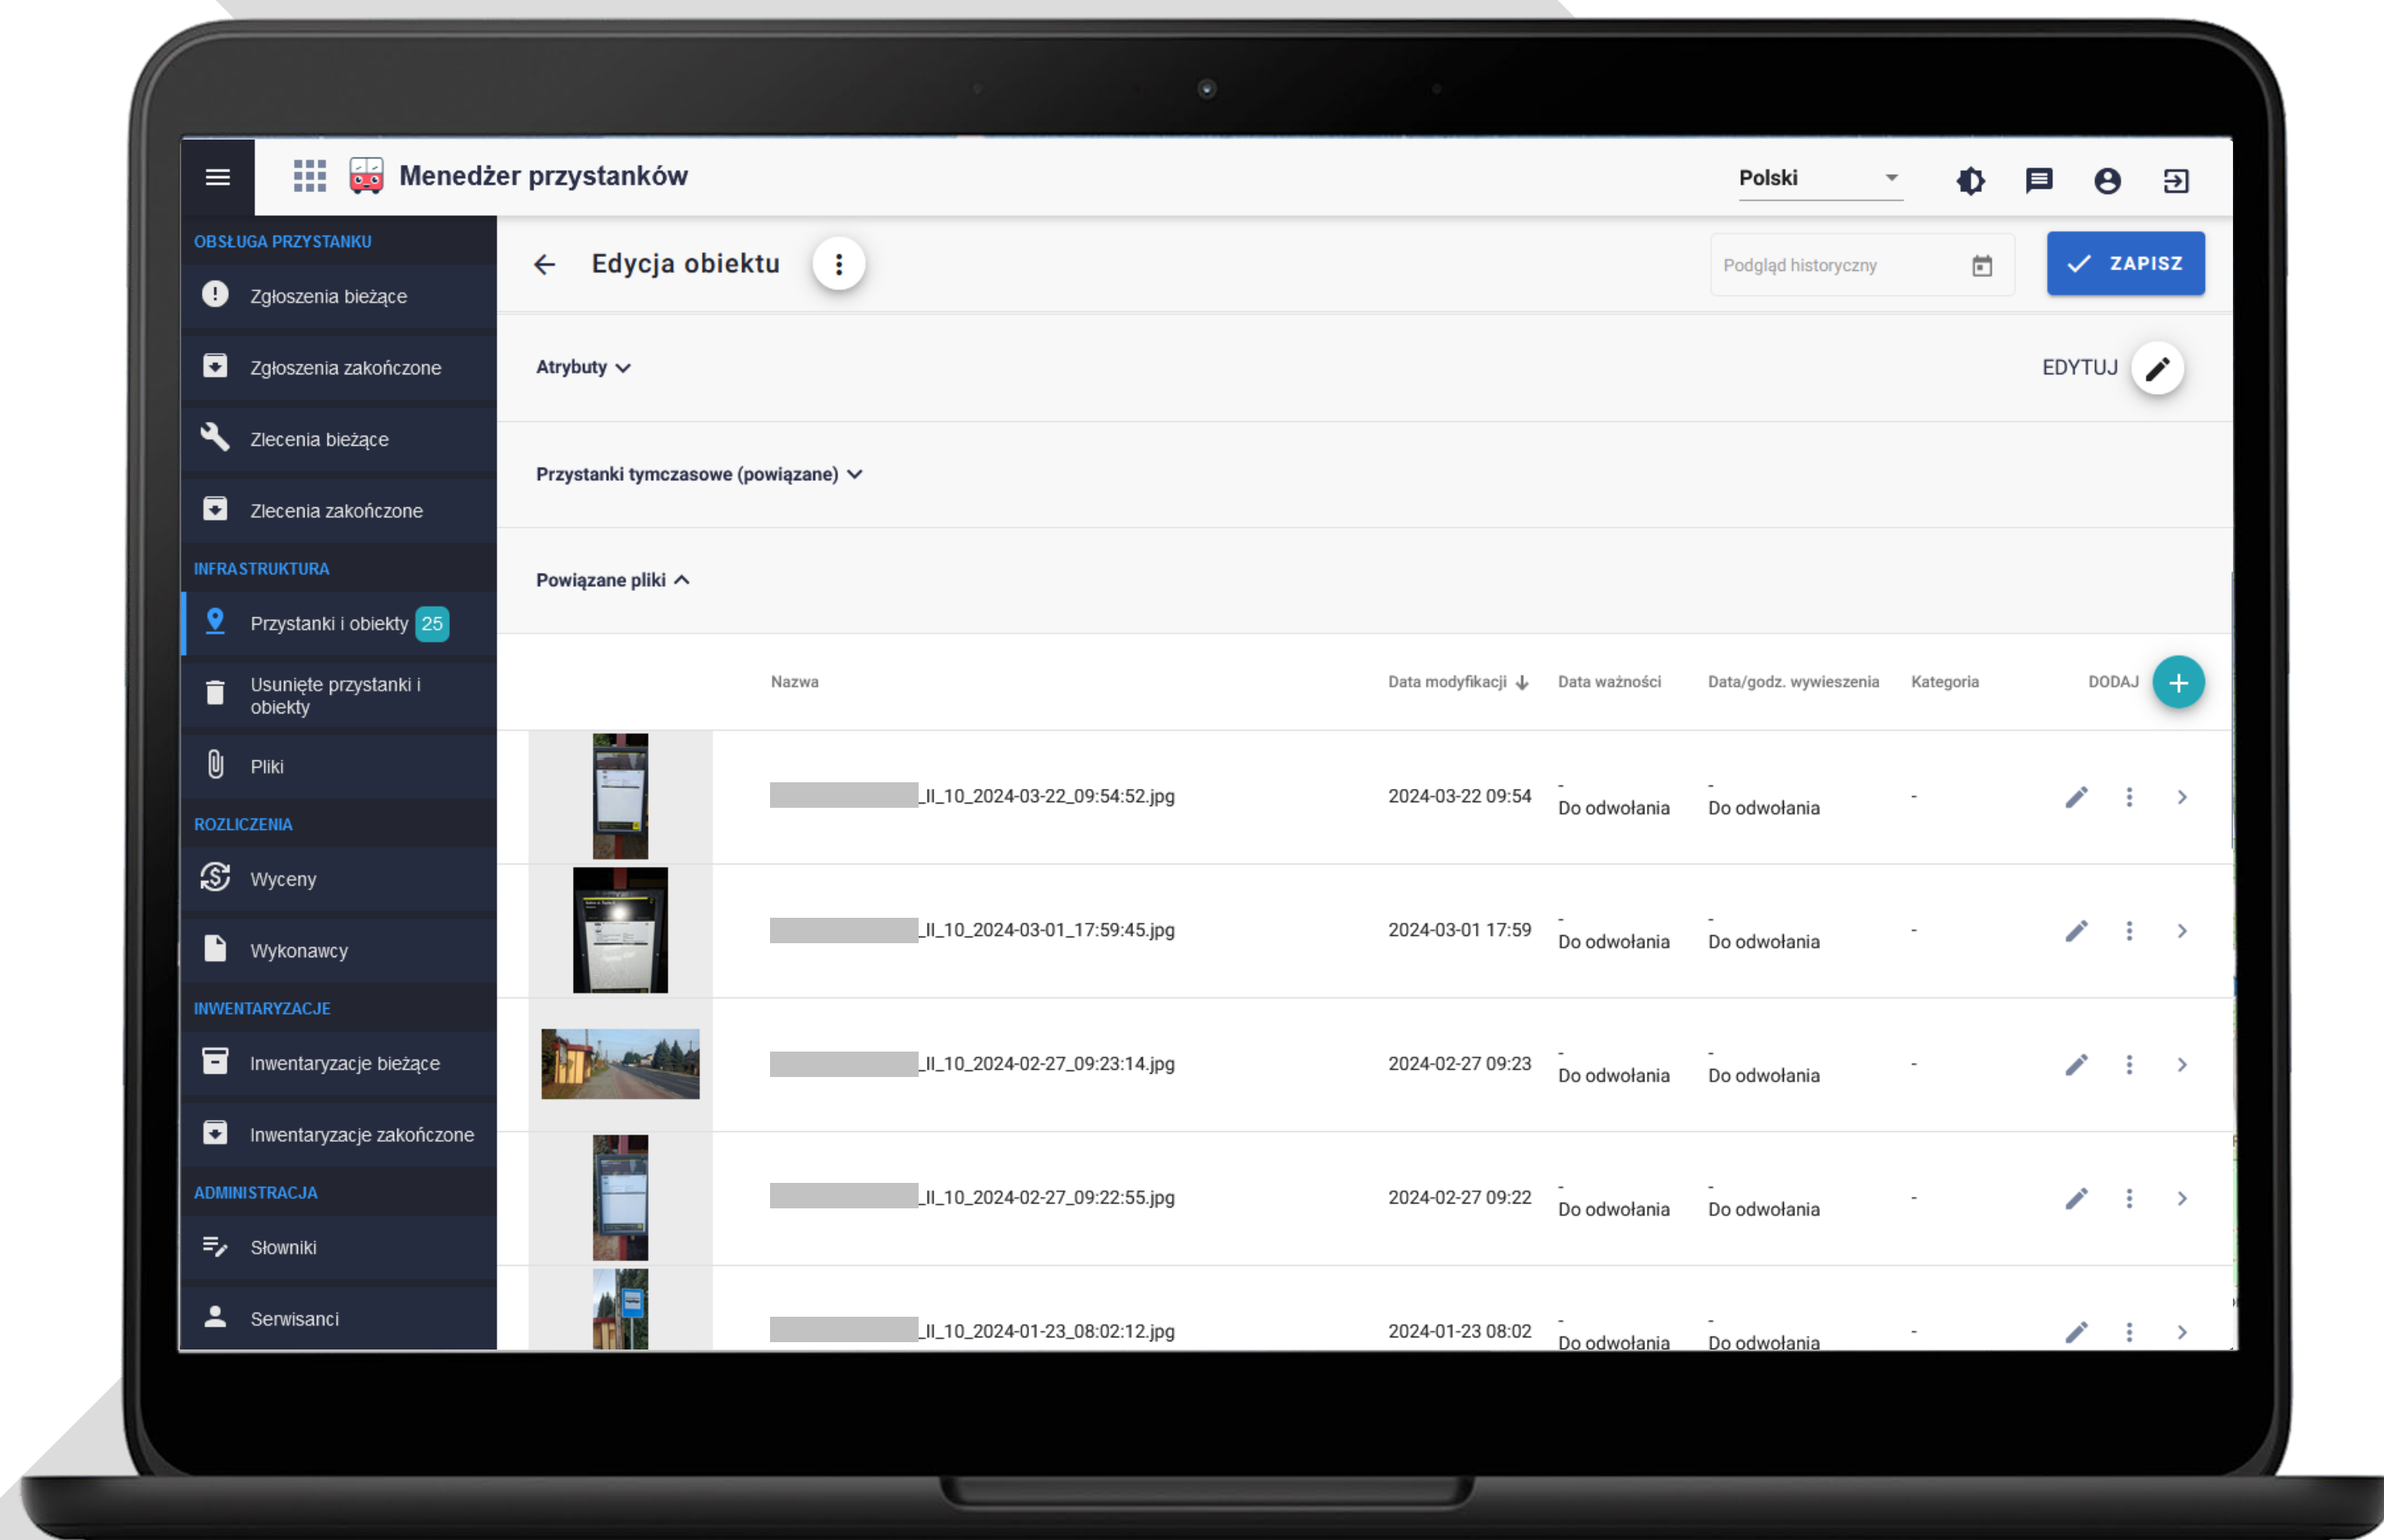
Menedżer przystanków

Polski

OBSŁUGA PRZYSTANKU
Zgłoszenia bieżące
Zgłoszenia zakończone
Zlecenia bieżące
Zlecenia zakończone
INFRASTRUKTURA
Przystanki i obiekty 25
Usunięte przystanki i obiekty
Pliki
ROZLICZENIA
Wyceny
Wykonawcy
INWENTARYZACJE
Inwentaryzacje bieżące
Inwentaryzacje zakończone
ADMINISTRACJA
Słowniki
Serwisanci

Edycja obiektu

Podgląd historyczny

ZAPISZ

Atrybuty

EDYTUJ

Przystanki tymczasowe (powiązane)

Powiązane pliki

| | Nazwa | Data modyfikacji | Data ważności | Data/godz. wywieszenia | Kategoria | DODAJ |
|---|---|---|---|---|---|---|
| | _II_10_2024-03-22_09:54:52.jpg | 2024-03-22 09:54 | - Do odwołania | - Do odwołania | - | |
| | _II_10_2024-03-01_17:59:45.jpg | 2024-03-01 17:59 | - Do odwołania | - Do odwołania | - | |
| | _II_10_2024-02-27_09:23:14.jpg | 2024-02-27 09:23 | - Do odwołania | - Do odwołania | - | |
| | _II_10_2024-02-27_09:22:55.jpg | 2024-02-27 09:22 | - Do odwołania | - Do odwołania | - | |
| | _II_10_2024-01-23_08:02:12.jpg | 2024-01-23 08:02 | - Do odwołania | - Do odwołania | - | |